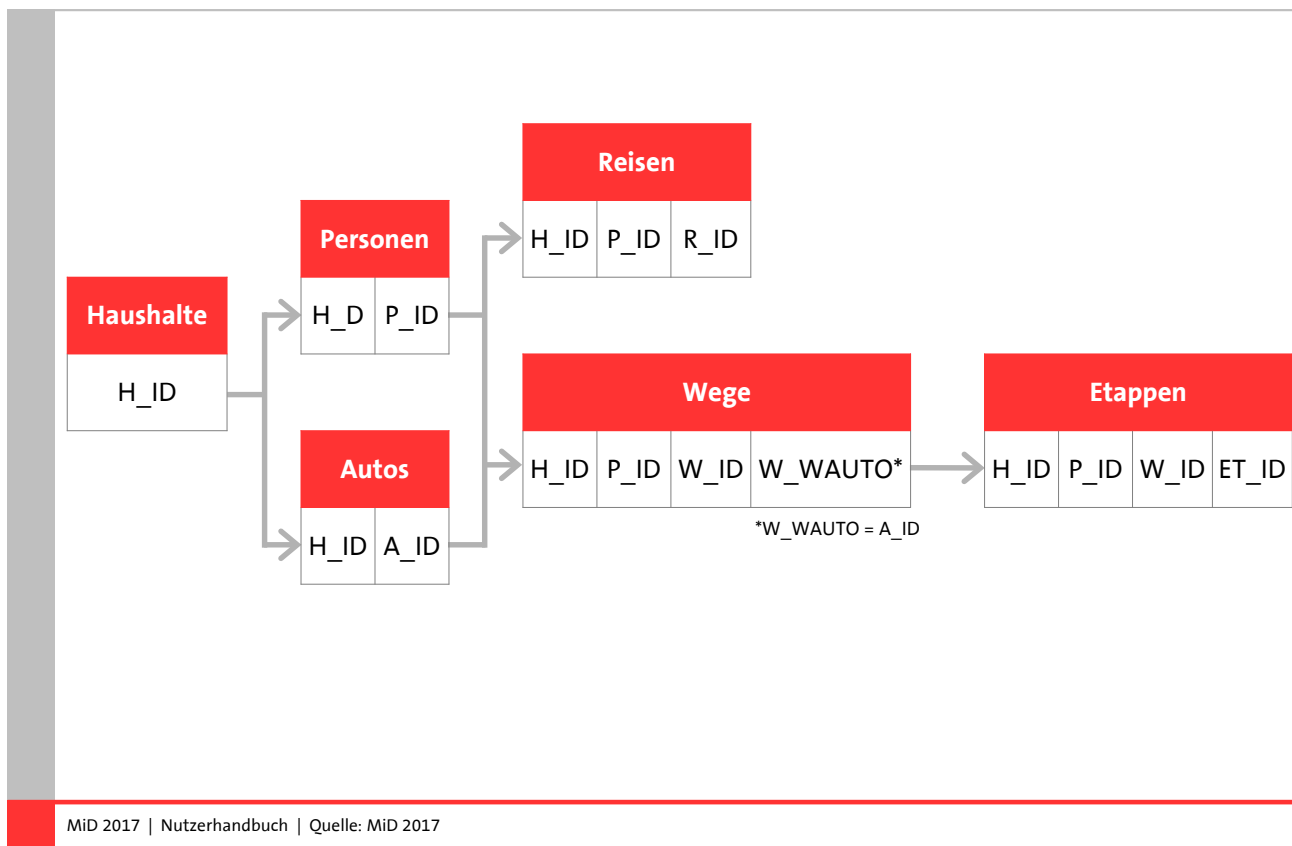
Reisen

| H_ID | P_ID | R_ID |
|---|---|---|

Personen

| H_D | P_ID |
|---|---|

Haushalte

| H_ID |
|---|

Wege

| H_ID | P_ID | W_ID | W_WAUTO* |
|---|---|---|---|

Etappen

| H_ID | P_ID | W_ID | ET_ID |
|---|---|---|---|

Autos

| H_ID | A_ID |
|---|---|

*W_WAUTO = A_ID

MiD 2017 | Nutzerhandbuch | Quelle: MiD 2017